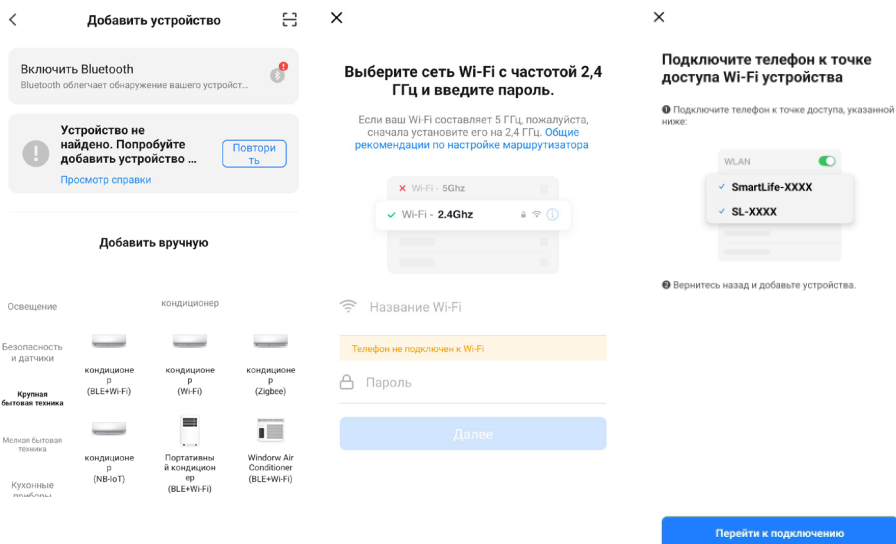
Добавить устройство

Включить Bluetooth
Bluetooth облегчает обнаружение вашего устройст...

Устройство не найдено. Попробуйте добавить устройство ...
Повторить
Просмотр справки

Добавить вручную

Освещение
Безопасность и датчики
Крупная бытовая техника
Мелкая бытовая техника
Кухонные приборы

кондиционер

кондиционер (BLE+Wi-Fi)
кондиционер (Wi-Fi)
кондиционер (Zigbee)
кондиционер (NB-IoT)
Портативный кондиционер (BLE+Wi-Fi)
Windorw Air Conditioner (BLE+Wi-Fi)

Выберите сеть Wi-Fi с частотой 2,4 ГГц и введите пароль.

Если ваш Wi-Fi составляет 5 ГГц, пожалуйста, сначала установите его на 2,4 ГГц. Общие рекомендации по настройке маршрутизатора

Wi-Fi - 5Ghz
Wi-Fi - 2.4Ghz

Название Wi-Fi
Телефон не подключен к Wi-Fi
Пароль
Далее

Подключите телефон к точке доступа Wi-Fi устройства

❶ Подключите телефон к точке доступа, указанной ниже:

WLAN
SmartLife-XXXX
SL-XXXX

❷ Вернитесь назад и добавьте устройства.

Перейти к подключению